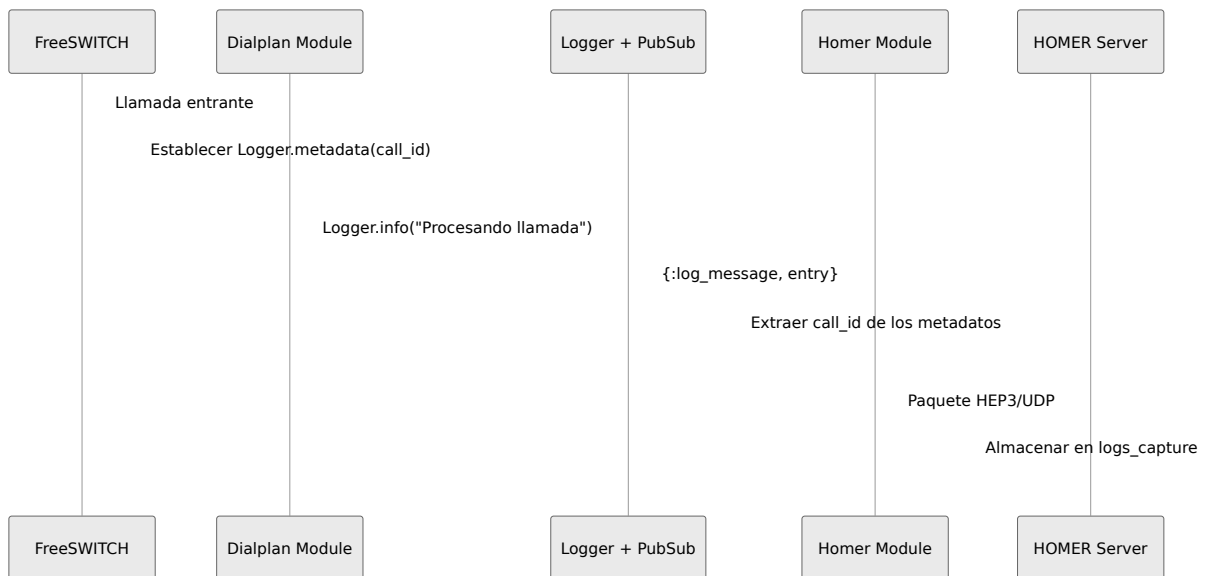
FreeSWITCH

Dialplan Module

Logger + PubSub

Homer Module

HOMER Server

Llamada entrante

Establecer Logger.metadata(call_id)

Logger.info("Procesando llamada")

{:log_message, entry}

Extraer call_id de los metadatos

Paquete HEP3/UDP

Almacenar en logs_capture

FreeSWITCH

Dialplan Module

Logger + PubSub

Homer Module

HOMER Server